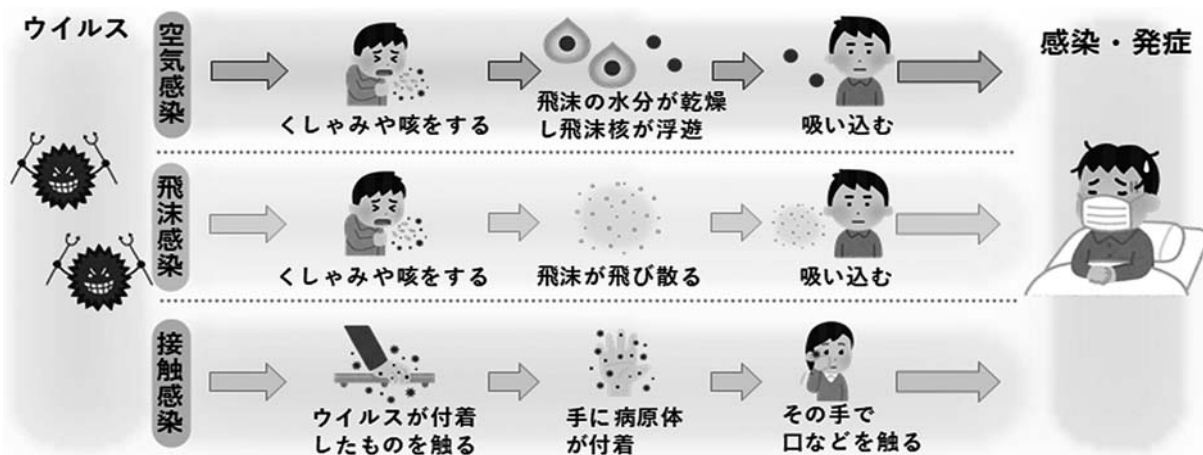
ウイルス

空気感染

くしゃみや咳をする

飛沫の水分が乾燥し飛沫核が浮遊

吸い込む

感染・発症

飛沫感染

くしゃみや咳をする

飛沫が飛び散る

吸い込む

接触感染

ウイルスが付着したものを触る

手に病原体が付着

その手で口などを触る